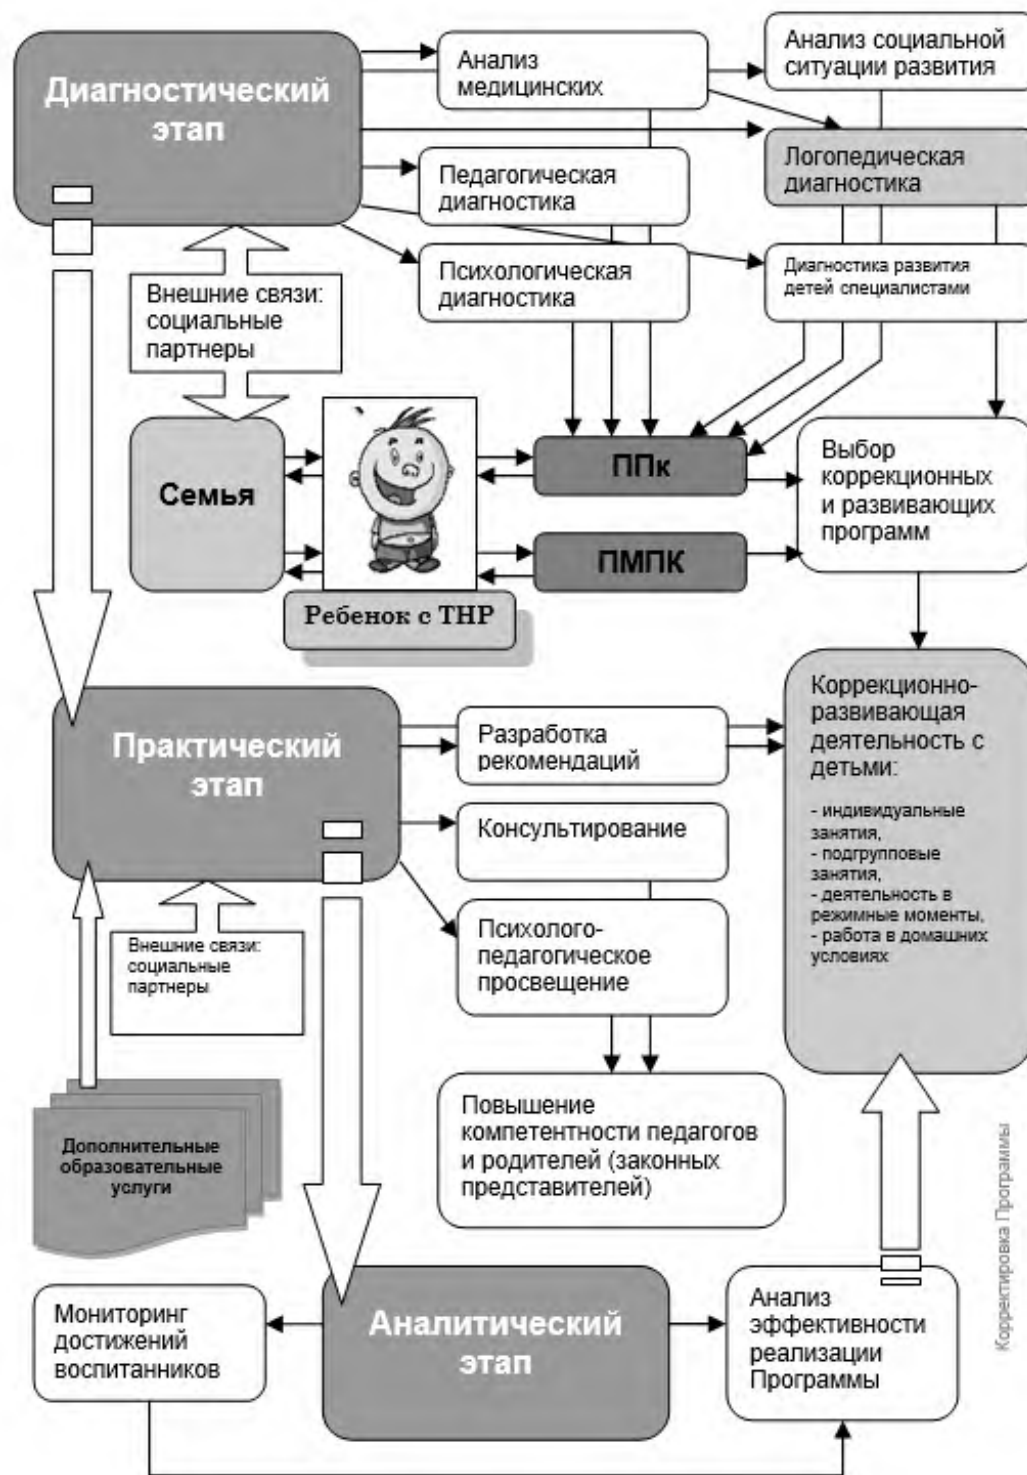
Диагностический этап

Анализ медицинских

Анализ социальной ситуации развития

Логопедическая диагностика

Педагогическая диагностика

Психологическая диагностика

Диагностика развития детей специалистами

Внешние связи: социальные партнеры

Семья

ППк

ПМПК

Ребенок с ТНР

Выбор коррекционных и развивающих программ

Практический этап

Разработка рекомендаций

Консультирование

Психолого-педагогическое просвещение

Коррекционно-развивающая деятельность с детьми:

- индивидуальные занятия,
- подгрупповые занятия,
- деятельность в режимные моменты,
- работа в домашних условиях

Внешние связи: социальные партнеры

Дополнительные образовательные услуги

Повышение компетентности педагогов и родителей (законных представителей)

Корректировка Программы

Мониторинг достижений воспитанников

Аналитический этап

Анализ эффективности реализации Программы